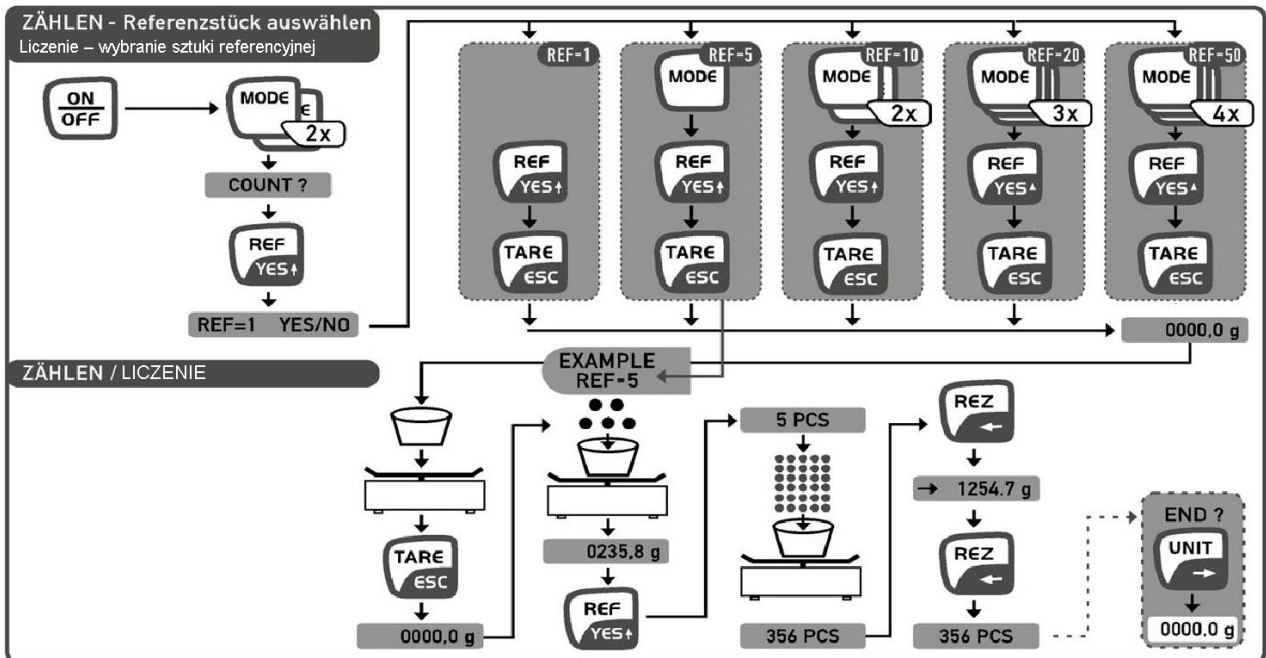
ZÄHLEN - Referenzstück auswählen
Liczenie – wybranie sztuki referencyjnej

ON
OFF

MODE
2x

COUNT ?

REF
YES

REF=1 YES/NO

REF=1
REF
YES
TARE
ESC

REF=5
MODE
REF
YES
TARE
ESC

REF=10
MODE
2x
REF
YES
TARE
ESC

REF=20
MODE
3x
REF
YES
TARE
ESC

REF=50
MODE
4x
REF
YES
TARE
ESC

0000,0 g

ZÄHLEN / LICZENIE

EXAMPLE
REF-5

TARE
ESC

0000,0 g

0235,8 g

REF
YES

5 PCS

356 PCS

REZ

→ 1254.7 g

REZ

356 PCS

END ?
UNIT

0000,0 g